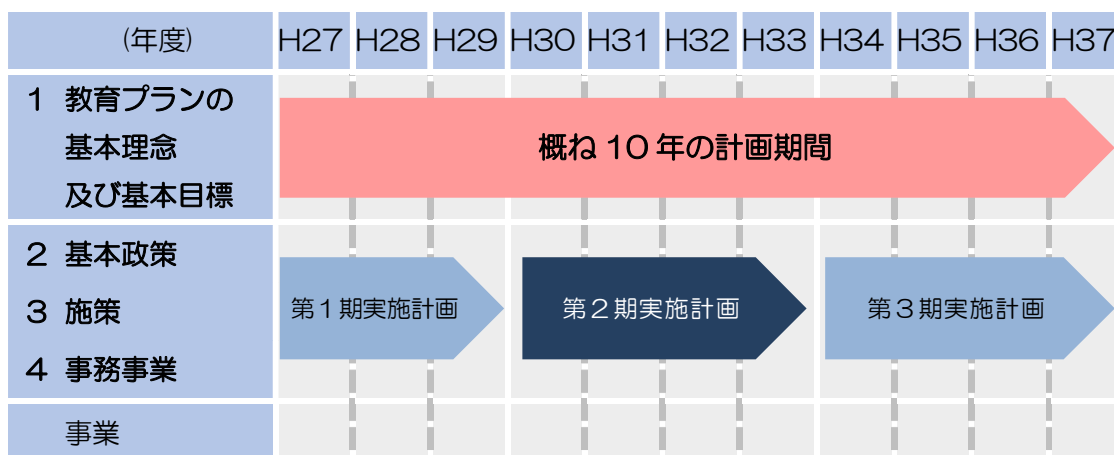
| (年度) | H27 | H28 | H29 | H30 | H31 | H32 | H33 | H34 | H35 | H36 | H37 |
|---|---|---|---|---|---|---|---|---|---|---|---|
| 1 教育プランの基本理念及び基本目標 | 概ね10年の計画期間 | | | | | | | | | | |
| 2 基本政策 3 施策 4 事務事業 | 第1期実施計画 | | | 第2期実施計画 | | | | 第3期実施計画 | | | |
| 事業 | | | | | | | | | | | |